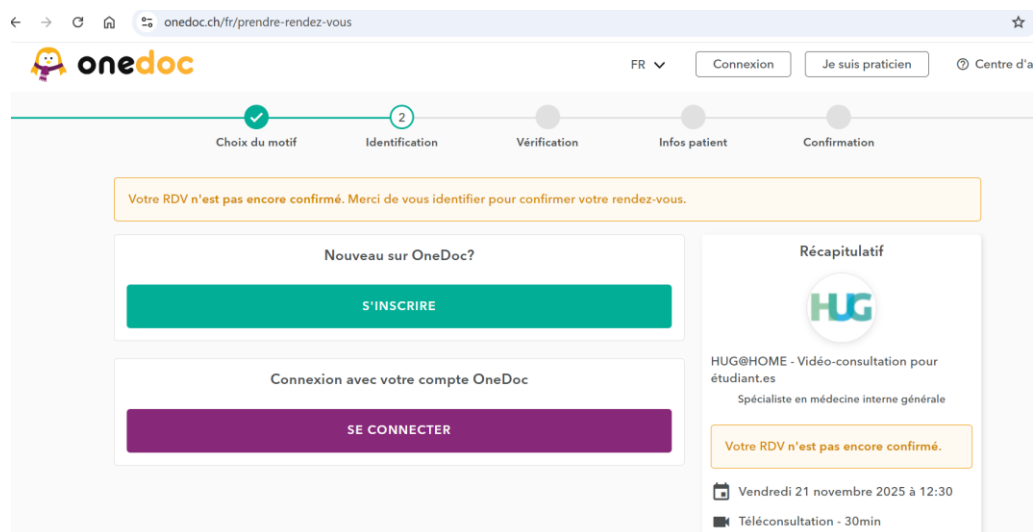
onedoc.ch/fr/prendre-rendez-vous

onedoc

FR

Connexion

Je suis praticien

Centre d'a

2

Choix du motif

Identification

Vérification

Infos patient

Confirmation

Votre RDV n'est pas encore confirmé. Merci de vous identifier pour confirmer votre rendez-vous.

Nouveau sur OneDoc?

S'INSCRIRE

Connexion avec votre compte OneDoc

SE CONNECTER

Récapitulatif

HUG

HUG@HOME - Vidéo-consultation pour étudiant.es

Spécialiste en médecine interne générale

Votre RDV n'est pas encore confirmé.

Vendredi 21 novembre 2025 à 12:30

Téléconsultation - 30min